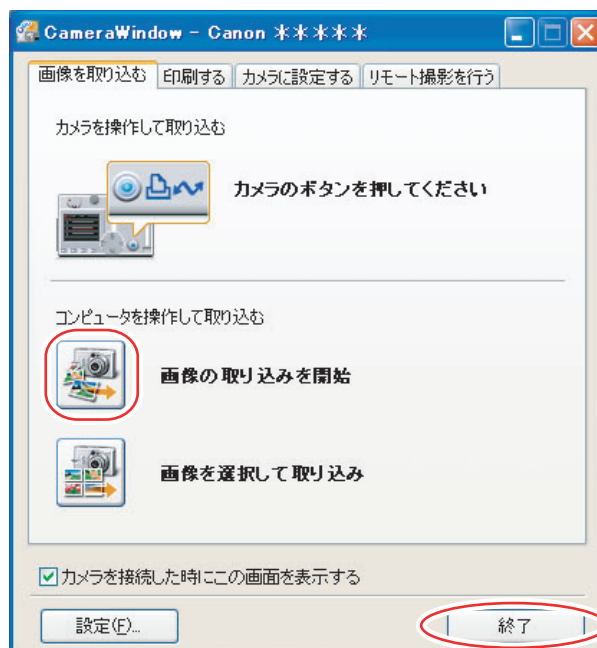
CameraWindow - Canon *****

画像を取り込む | 印刷する | カメラに設定する | リモート撮影を行う

カメラを操作して取り込む

カメラのボタンを押してください

コンピュータを操作して取り込む

画像の取り込みを開始

画像を選択して取り込み

カメラを接続した時にこの画面を表示する

設定(F)...

終了